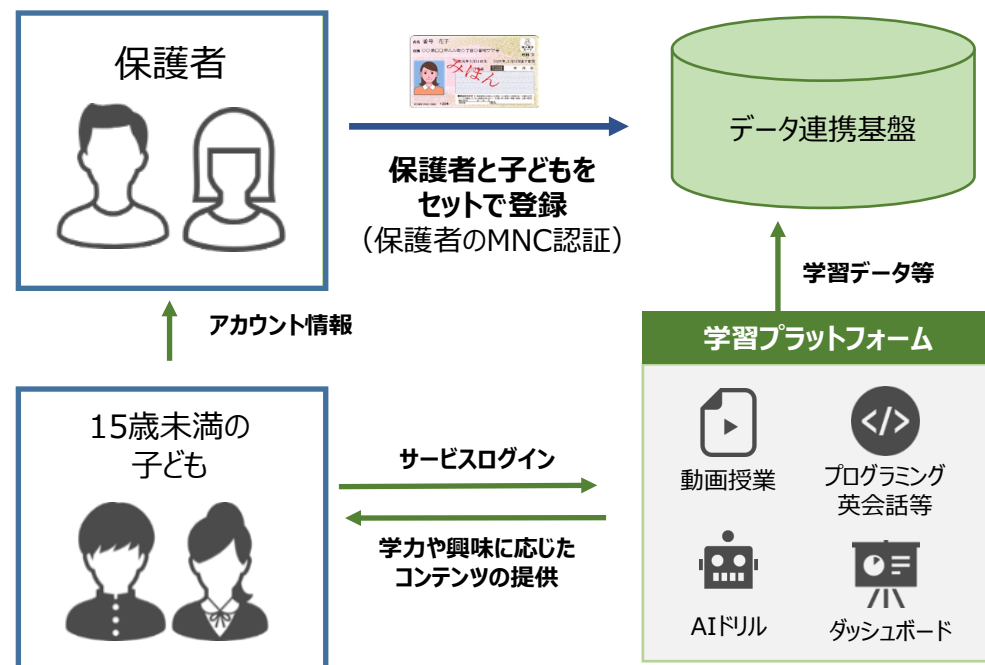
保護者

保護者と子どもを
セットで登録
（保護者のMNC認証）

データ連携基盤

学習データ等

アカウント情報

学習プラットフォーム

15歳未満の
子ども

サービスログイン

学力や興味に応じた
コンテンツの提供

動画授業

プログラミング
英会話等

AIドリル

ダッシュボード